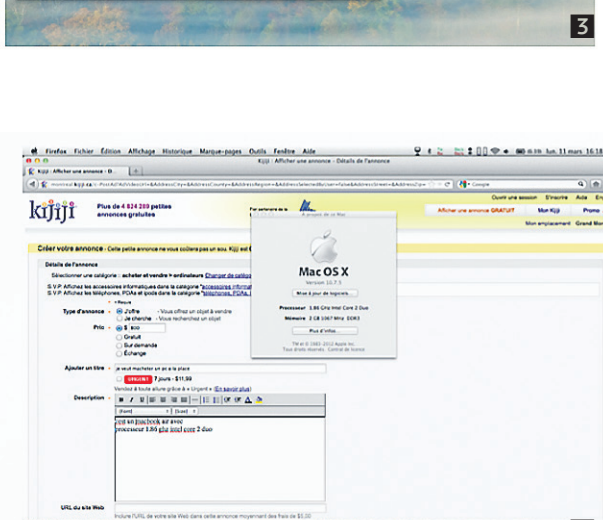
3

Firefox Fichier Édition Affichage Historique Marque-pages Outils Fenêtre Aide

lun. 11 mars 16:18

Kijiji : Afficher une annonce - Détails de l'annonce

Kijiji : Afficher une annonce - D

Google

kijiji Plus de 4 624 289 petites annonces gratuites

Ouvrir une session S'inscrire Aide

Afficher une annonce GRATUIT Mon Kijiji

Mon emplacement

À propos de ce Mac

Mac OS X

Version 10.7.5

Mise à jour de logiciels...

Processeur 1.86 GHz Intel Core 2 Duo

Mémoire 2 GB 1067 MHz DDR3

Plus d'infos...

TM et © 1983-2012 Apple Inc. Tous droits réservés. Contrat de licence

Créer votre annonce : Cette petite annonce ne vous coûtera pas un sou. Kijiji est

Détails de l'annonce

Sélectionner une catégorie : acheter et vendre > ordinateurs Changer de catégorie

S.V.P. Affichez les accessoires informatiques dans la catégorie "accessoires informat

S.V.P. Affichez les téléphones, PDAs et ipods dans la catégorie "téléphones, PDAs, i

Type d'annonce J'offre - Vous offrez un objet à vendre
Je cherche - Vous recherchez un objet

Prix $ 800
Gratuit
Sur demande
Échange

Ajouter un titre je veut macheter un pc a la place

URGENT 7 jours - $11.99

Vendez à toute allure grâce à « Urgent » (En savoir plus)

Description

[Font] [Size]

con un macbook air avec
processeur 1.86 ghz intel core 2 duo

URL du site Web

Inclure l'URL de votre site Web dans cette annonce moyennant des frais de $5.00